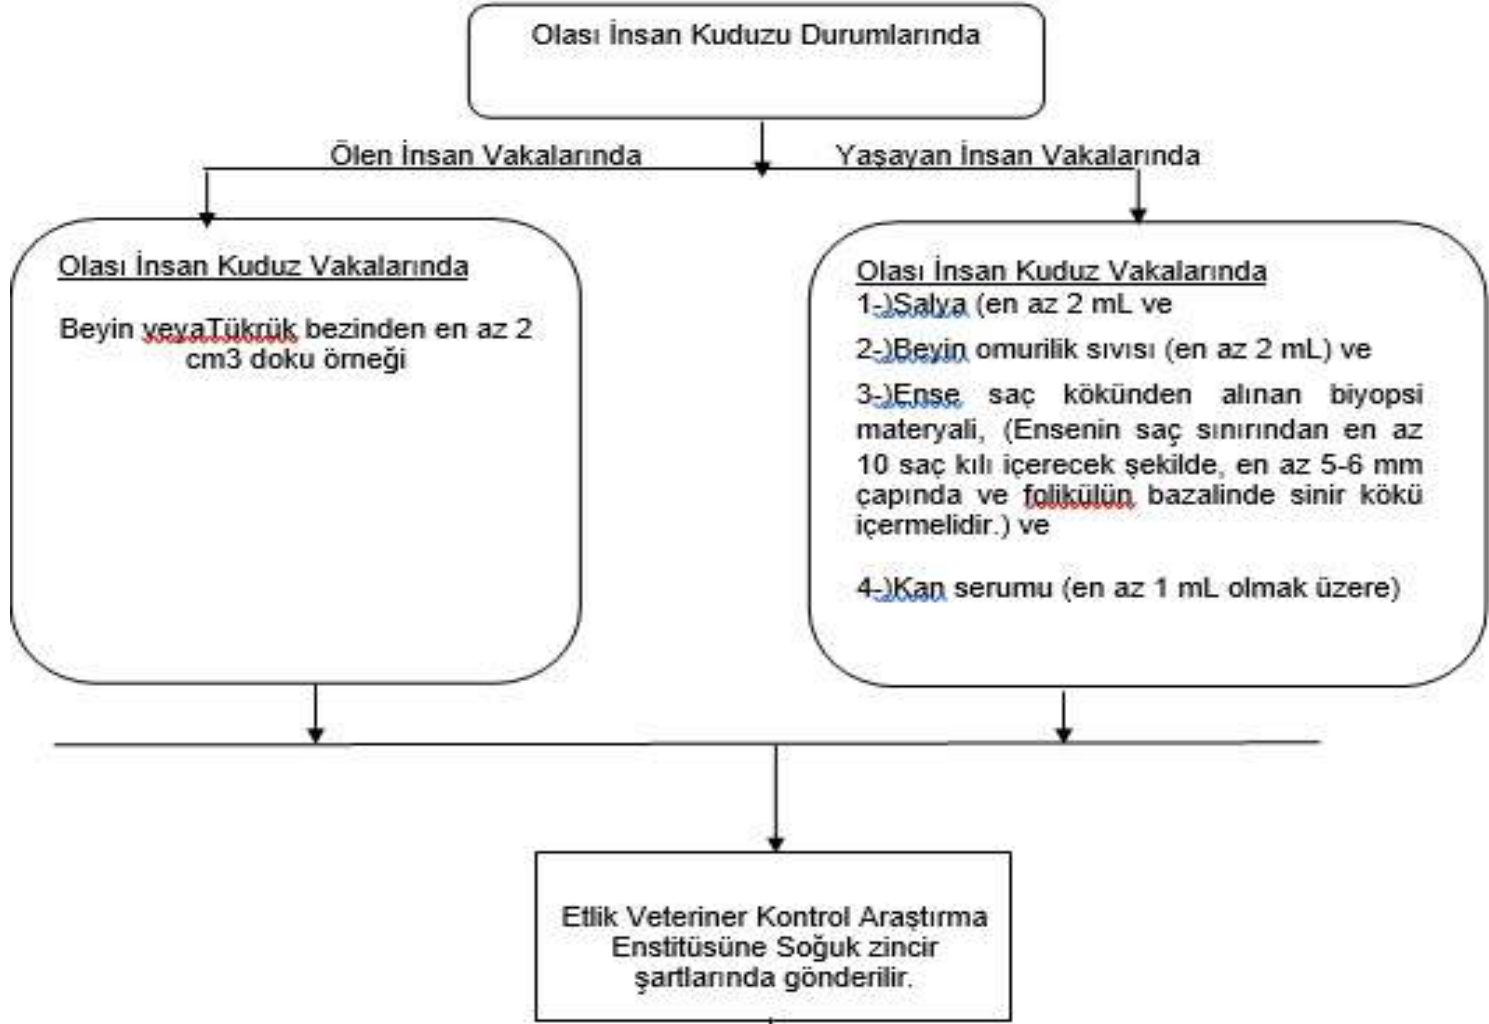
Olası İnsan Kuduzu Durumlarında

Ölen İnsan Vakalarında

Yaşayan İnsan Vakalarında

Olası İnsan Kuduz Vakalarında

Beyin veyaTükrük bezinden en az 2 cm3 doku örneği

Olası İnsan Kuduz Vakalarında
1-)Salya (en az 2 mL ve

2-)Beyin omurilik sıvısı (en az 2 mL) ve

3-)Ense saç kökünden alınan biyopsi materyali, (Ensenin saç sınırından en az 10 saç kılı içerecek şekilde, en az 5-6 mm çapında ve folikülün bazalinde sinir kökü içermelidir.) ve

4-)Kan serumu (en az 1 mL olmak üzere)

Etlik Veteriner Kontrol Araştırma Enstitüsüne Soğuk zincir şartlarında gönderilir.